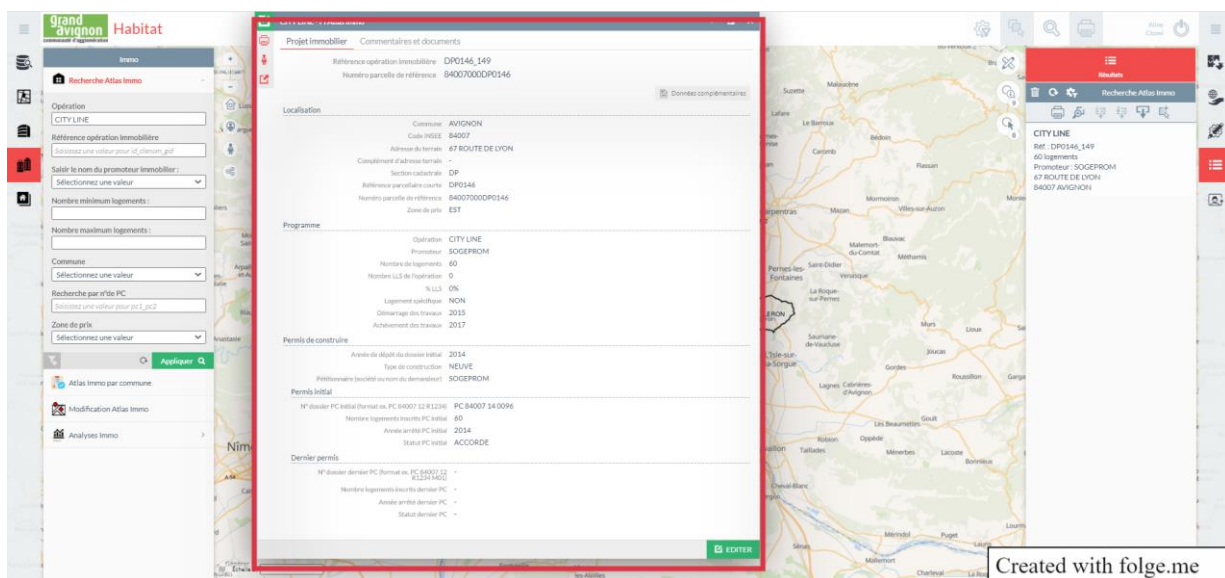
grand avignon communauté d'agglomération Habitat

Immo

Recherche Atlas Immo

Opération
CITY LINE

Référence opération immobilière
Saisissez une valeur pour id_donom_gid

Saisir le nom du promoteur immobilier :
Sélectionnez une valeur

Nombre minimum logements :

Nombre maximum logements :

Commune
Sélectionnez une valeur

Recherche par n°de PC
Saisissez une valeur pour pc1_pc2

Zone de prix
Sélectionnez une valeur

Appliquer

Atlas Immo par commune

Modification Atlas Immo

Analyses Immo

Projet immobilier Commentaires et documents

Référence opération immobilière DP0146_149
Numéro parcelle de référence 84007000DP0146

Données complémentaires

Localisation
Commune AVIGNON
Code INSEE 84007
Adresse du terrain 67 ROUTE DE LYON
Complément d'adresse terrain -
Section cadastrale DP
Référence parcellaire courte DP0146
Numéro parcelle de référence 84007000DP0146
Zone de prix EST

Programme
Opération CITY LINE
Promoteur SOGEPROM
Nombre de logements 60
Nombre LLS de l'opération 0
% LLS 0%
Logement spécifique NON
Démarrage des travaux 2015
Achèvement des travaux 2017

Permis de construire
Année de dépôt du dossier initial 2014
Type de construction NEUVE
Pétitionnaire (société ou nom du demandeur) SOGEPROM
Permis initial
N° dossier PC initial (format ex. PC 84007 12 R1234) PC 84007 14 0096
Nombre logements inscrits PC initial 60
Année arrêté PC initial 2014
Statut PC initial ACCORDE

Dernier permis
N° dossier dernier PC (format ex. PC 84007 12 R1234 M01) -
Nombre logements inscrits dernier PC -
Année arrêté dernier PC -
Statut dernier PC -

EDITER

Résultats
Recherche Atlas Immo

CITY LINE
Réf : DP0146_149
60 logements
Promoteur : SOGEPROM
67 ROUTE DE LYON
84007 AVIGNON

Created with folge.me